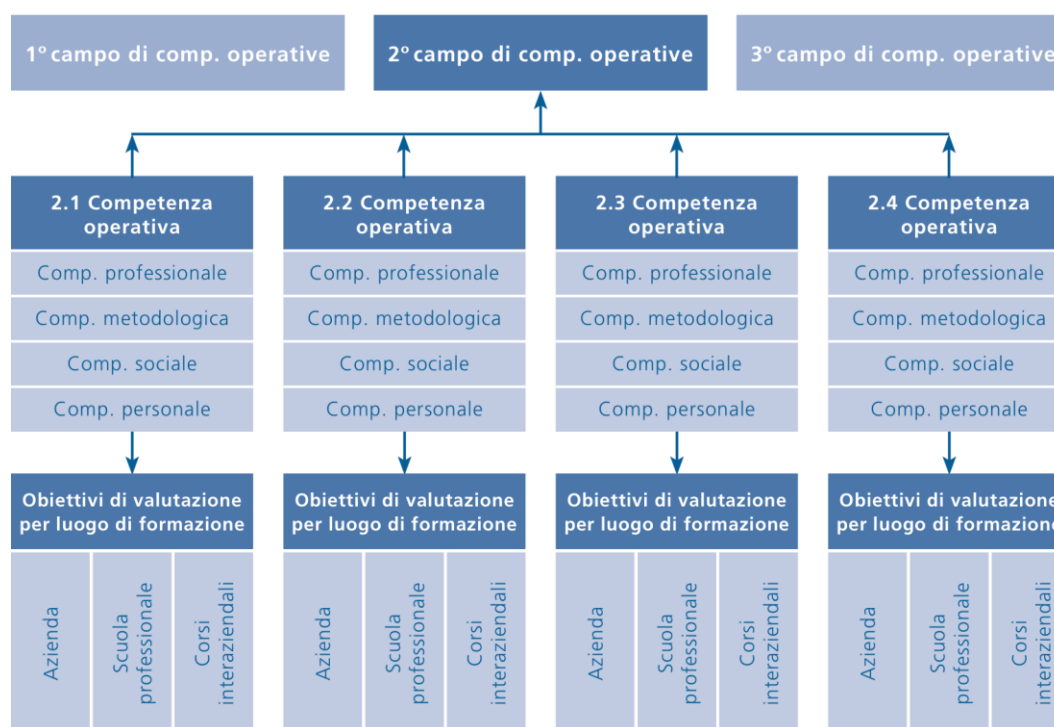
1° campo di comp. operative

2° campo di comp. operative

3° campo di comp. operative

2.1 Competenza operativa

Comp. professionale

Comp. metodologica

Comp. sociale

Comp. personale

Obiettivi di valutazione per luogo di formazione

Azienda

Scuola professionale

Corsi interaziendali

2.2 Competenza operativa

Comp. professionale

Comp. metodologica

Comp. sociale

Comp. personale

Obiettivi di valutazione per luogo di formazione

Azienda

Scuola professionale

Corsi interaziendali

2.3 Competenza operativa

Comp. professionale

Comp. metodologica

Comp. sociale

Comp. personale

Obiettivi di valutazione per luogo di formazione

Azienda

Scuola professionale

Corsi interaziendali

2.4 Competenza operativa

Comp. professionale

Comp. metodologica

Comp. sociale

Comp. personale

Obiettivi di valutazione per luogo di formazione

Azienda

Scuola professionale

Corsi interaziendali